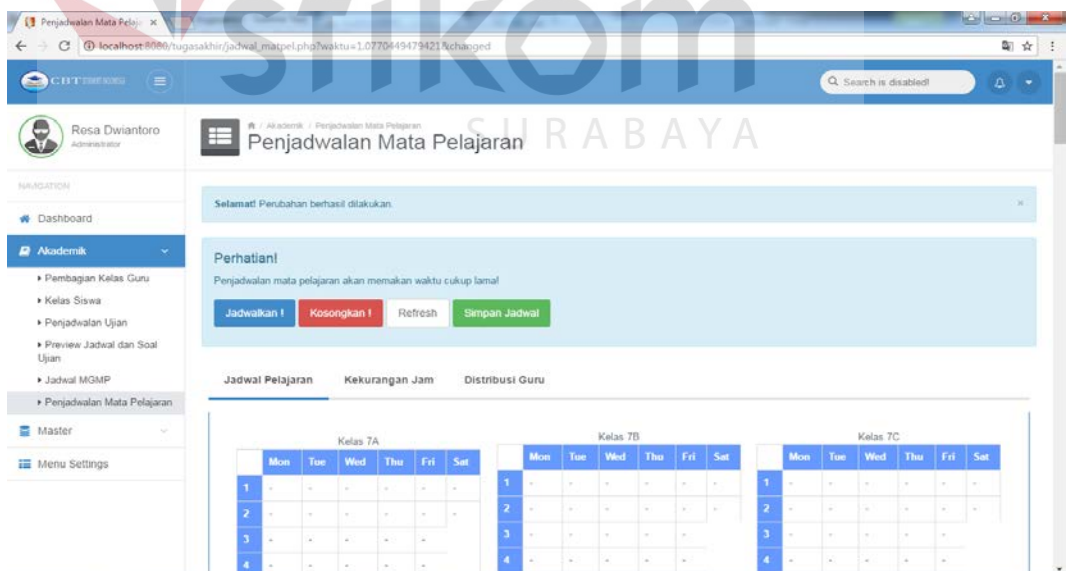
Penjadwalan Mata Pelaj ×

localhost:8080/tugasakhir/jadwal_matpel.php?waktu=1.0770449479421&changed

CBT

Search is disabled!

Resa Dwiantoro
Administrator

NAVIGATION

Dashboard

Akademik

Pembagian Kelas Guru

Kelas Siswa

Penjadwalan Ujian

Preview Jadwal dan Soal Ujian

Jadwal MGMP

Penjadwalan Mata Pelajaran

Master

Menu Settings

Akademik / Penjadwalan Mata Pelajaran

Penjadwalan Mata Pelajaran

SURABAYA

Selamat! Perubahan berhasil dilakukan.

Perhatian!

Penjadwalan mata pelajaran akan memakan waktu cukup lama!

Jadwalkan ! Kosongkan ! Refresh Simpan Jadwal

Jadwal Pelajaran Kekurangan Jam Distribusi Guru

Kelas 7A

| | Mon | Tue | Wed | Thu | Fri | Sat |
|---|---|---|---|---|---|---|
| 1 | - | - | - | - | - | - |
| 2 | - | - | - | - | - | - |
| 3 | - | - | - | - | - | |
| 4 | - | - | - | - | - | |

Kelas 7B

| | Mon | Tue | Wed | Thu | Fri | Sat |
|---|---|---|---|---|---|---|
| 1 | - | - | - | - | - | - |
| 2 | - | - | - | - | - | - |
| 3 | - | - | - | - | - | |
| 4 | - | - | - | - | - | |

Kelas 7C

| | Mon | Tue | Wed | Thu | Fri | Sat |
|---|---|---|---|---|---|---|
| 1 | - | - | - | - | - | - |
| 2 | - | - | - | - | - | - |
| 3 | - | - | - | - | - | |
| 4 | - | - | - | - | - | |